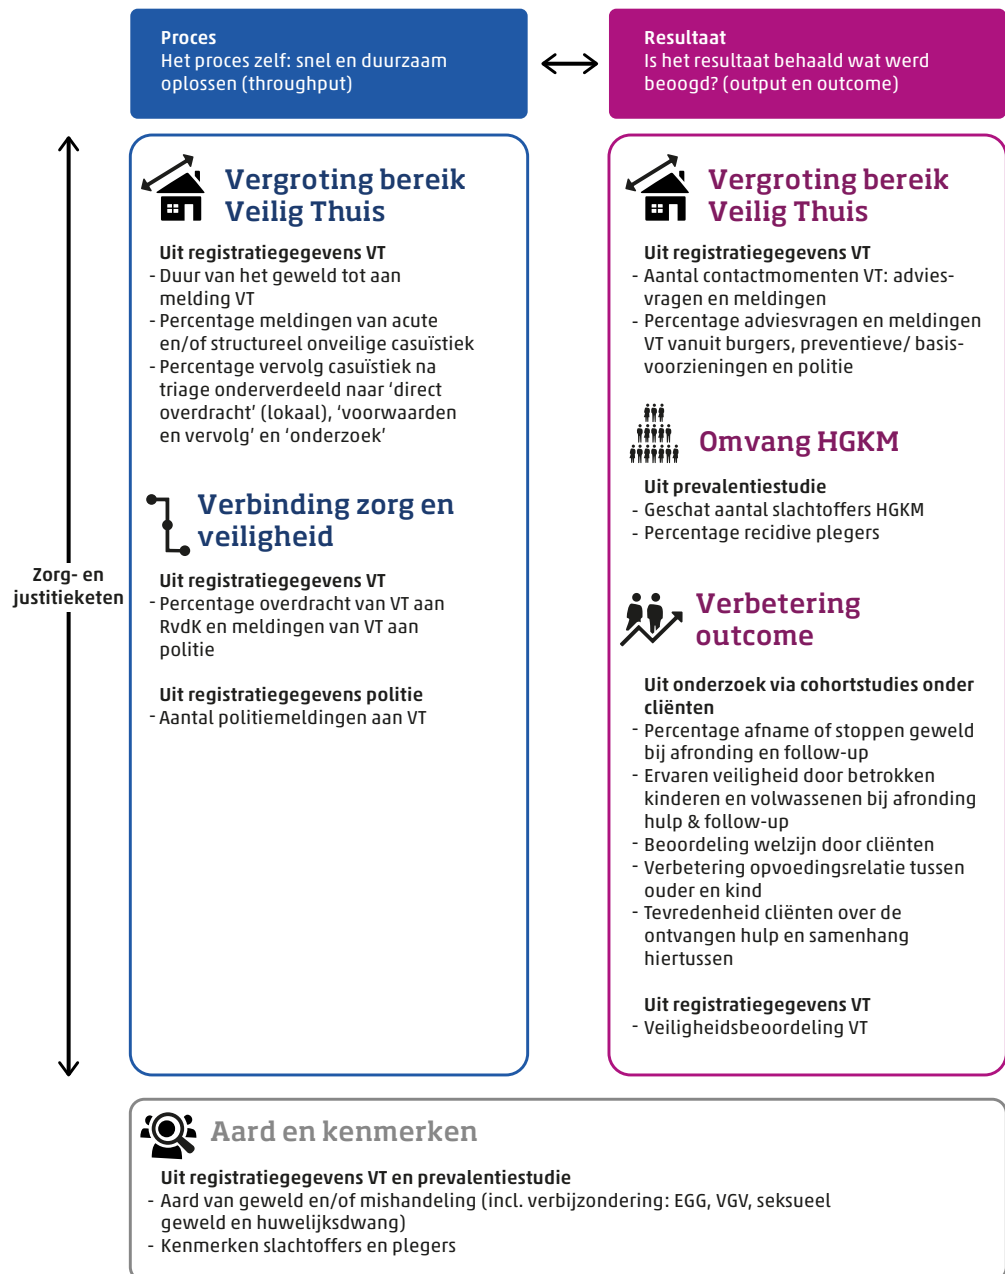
Proces
Het proces zelf: snel en duurzaam oplossen (throughput)

Resultaat
Is het resultaat behaald wat werd beoogd? (output en outcome)

Zorg- en justitieketen

Vergroting bereik Veilig Thuis

Uit registratiegegevens VT
- Duur van het geweld tot aan melding VT
- Percentage meldingen van acute en/of structureel onveilige casuïstiek
- Percentage vervolg casuïstiek na triage onderverdeeld naar 'direct overdracht' (lokaal), 'voorwaarden en vervolg' en 'onderzoek'

Verbinding zorg en veiligheid

Uit registratiegegevens VT
- Percentage overdracht van VT aan RvdK en meldingen van VT aan politie

Uit registratiegegevens politie
- Aantal politiemeldingen aan VT

Vergroting bereik Veilig Thuis

Uit registratiegegevens VT
- Aantal contactmomenten VT: adviesvragen en meldingen
- Percentage adviesvragen en meldingen VT vanuit burgers, preventieve/ basisvoorzieningen en politie

Omvang HGKM

Uit prevalentiestudie
- Geschat aantal slachtoffers HGKM
- Percentage recidive plegers

Verbetering outcome

Uit onderzoek via cohortstudies onder cliënten
- Percentage afname of stoppen geweld bij afronding en follow-up
- Ervaren veiligheid door betrokken kinderen en volwassenen bij afronding hulp & follow-up
- Beoordeling welzijn door cliënten
- Verbetering opvoedingsrelatie tussen ouder en kind
- Tevredenheid cliënten over de ontvangen hulp en samenhang hiertussen

Uit registratiegegevens VT
- Veiligheidsbeoordeling VT

Aard en kenmerken

Uit registratiegegevens VT en prevalentiestudie
- Aard van geweld en/of mishandeling (incl. verbijzondering: EGG, VGV, seksueel geweld en huwelijksdwang)
- Kenmerken slachtoffers en plegers